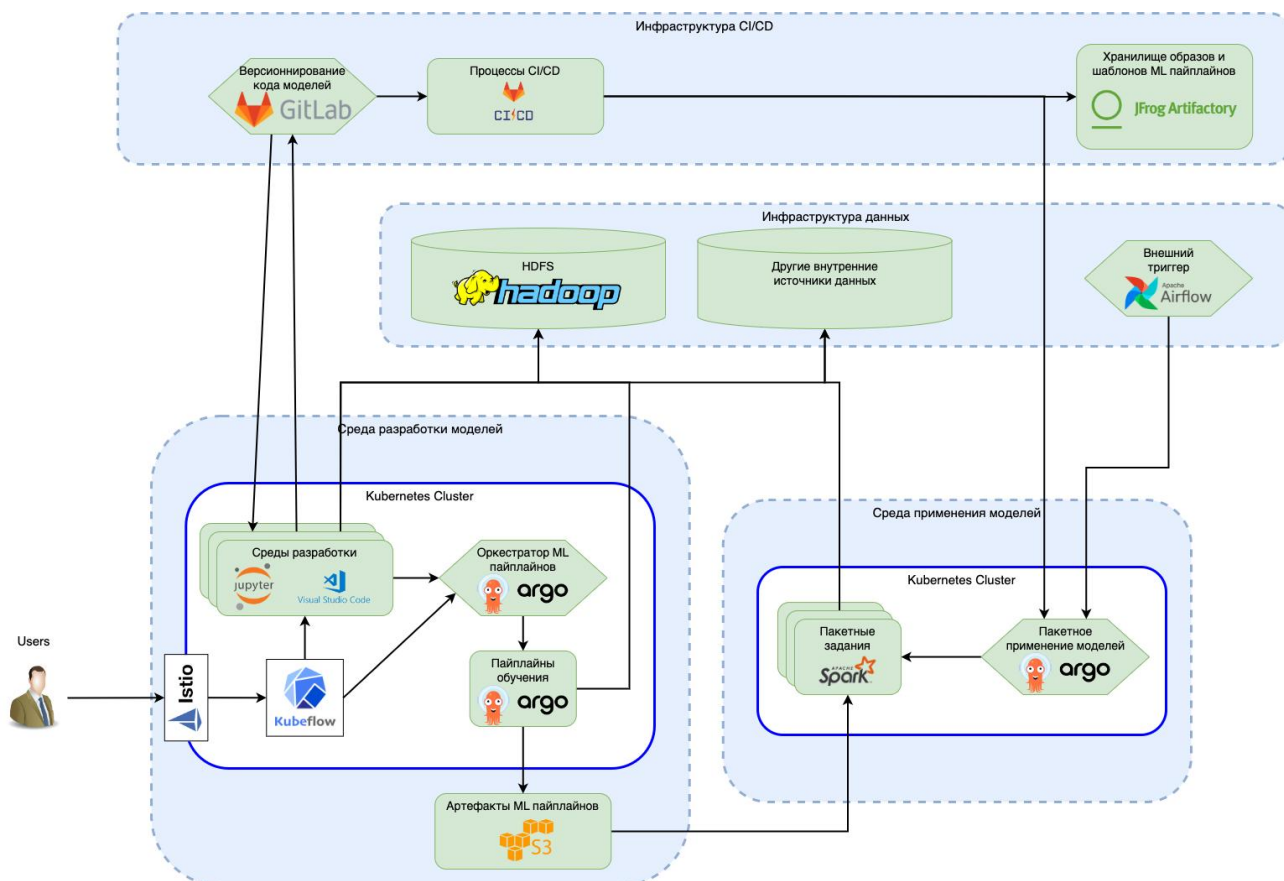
Инфраструктура CI/CD

Версионнирование кода моделей

GitLab

Процессы CI/CD

CI/CD

Хранилище образов и шаблонов ML пайплайнов

JFrog Artifactory

Инфраструктура данных

HDFS

hadoop

Другие внутренние источники данных

Внешний триггер

Apache Airflow

Среда разработки моделей

Kubernetes Cluster

Среды разработки

jupyter

Visual Studio Code

Оркестратор ML пайплайнов

argo

Пайплайны обучения

argo

Users

Istio

Kubeflow

Артефакты ML пайплайнов

S3

Среда применения моделей

Kubernetes Cluster

Пакетные задания

Apache Spark

Пакетное применение моделей

argo